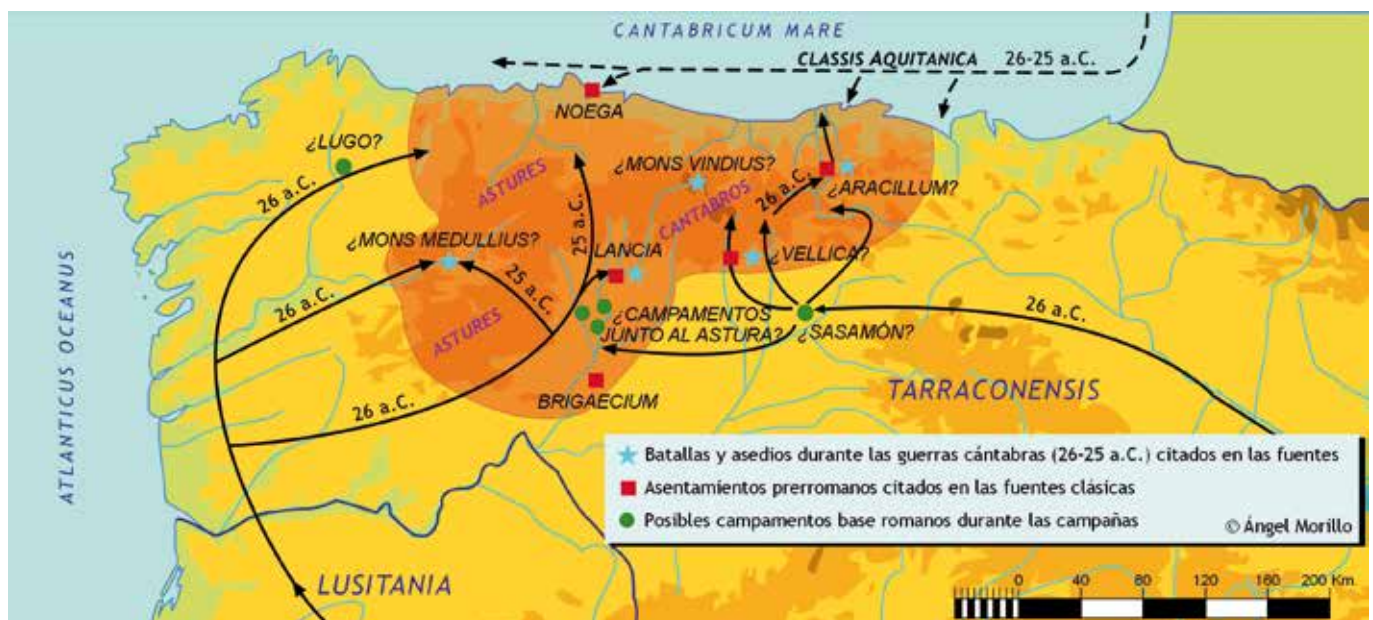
CANTABRICUM MARE

CLASSIS AQUITANICA

26-25 a.C.

NOEGA

¿LUGO?

26 a.C.

ASTURES

¿MONS VINDIUS?

CANTABROS

26 a.C.

¿ARACILLUM?

¿MONS MEDULLIUS?

25 a.C.

LANCIA

¿VELLICA?

25 a.C.

26 a.C.

¿CAMPAMENTOS JUNTO AL ASTURA?

¿SASAMÓN?

26 a.C.

ASTURES

ATLANTICUS OCEANUS

26 a.C.

BRIGAECIUM

TARRACONENSIS

Batallas y asedios durante las guerras cántabras (26-25 a.C.) citados en las fuentes

Asentamientos prerromanos citados en las fuentes clásicas

Posibles campamentos base romanos durante las campañas

© Ángel Morillo

LUSITANIA

0 40 80 120 160 200 Km